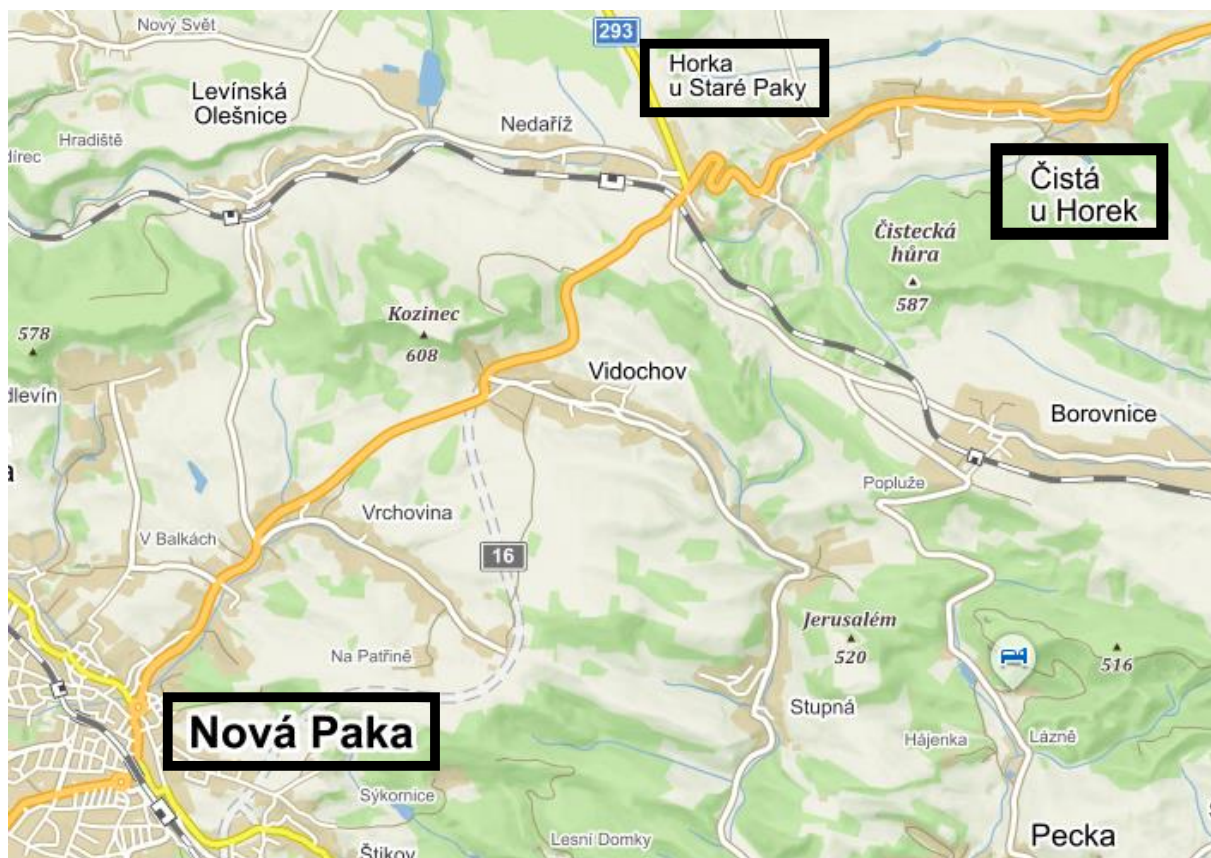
Nový Svět
293
Horka
u Staré Paky
Levínská
Olešnice
Hradiště
dírec
Nedaříž
Čistá
u Horek
Čistecká
hůra
587
578
Kozinec
608
Vidochov
dlevín
Borovnice
Popluže
Vrchovina
V Balkách
16
Jerusalém
520
516
Na Patřině
Stupná
Nová Paka
Hájenka
Lázně
Sýkornice
Lesní Domky
Pecka
Štikov